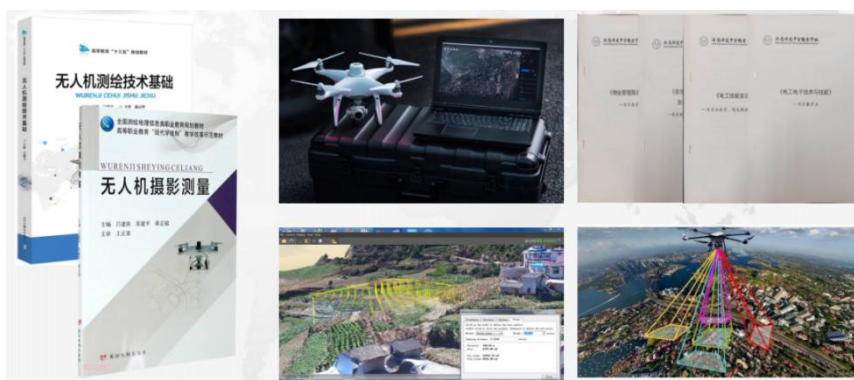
高等教育"十三五"规划教材

无人机测绘技术基础

WURENJI CEHUI JISHU JICHU

无人机测绘技术基础

全国测绘地理信息高职教育规划教材
高等职业教育"现代学徒制"教学改革示范教材

WURENJI SHEYINGCELIANG

无人机摄影测量

主编 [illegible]
主审 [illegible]

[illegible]

《电工电子技术与技能》